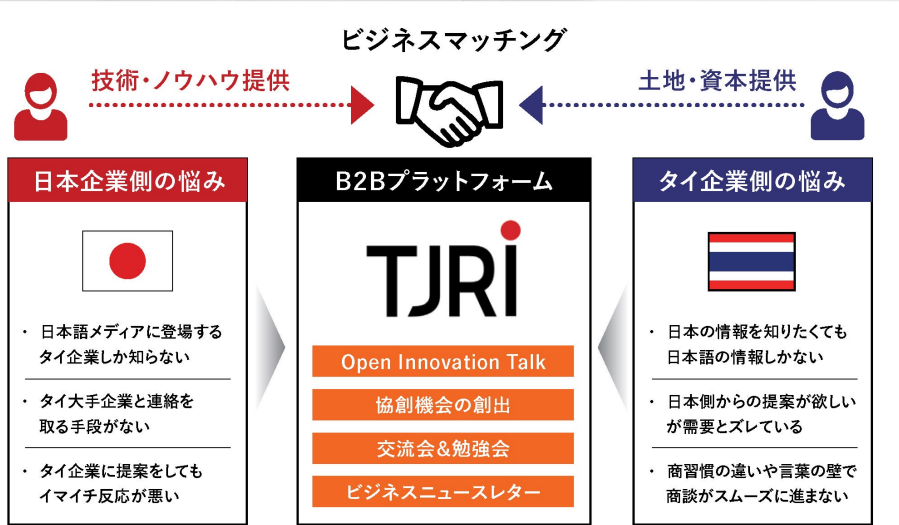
ビジネスマッチング

技術・ノウハウ提供

土地・資本提供

日本企業側の悩み

・日本語メディアに登場するタイ企業しか知らない

・タイ大手企業と連絡を取る手段がない

・タイ企業に提案をしてもイマイチ反応が悪い

B2Bプラットフォーム

TJRI

Open Innovation Talk

協創機会の創出

交流会&勉強会

ビジネスニュースレター

タイ企業側の悩み

・日本の情報を知りたくても日本語の情報しかない

・日本側からの提案が欲しいが需要とズレている

・商習慣の違いや言葉の壁で商談がスムーズに進まない